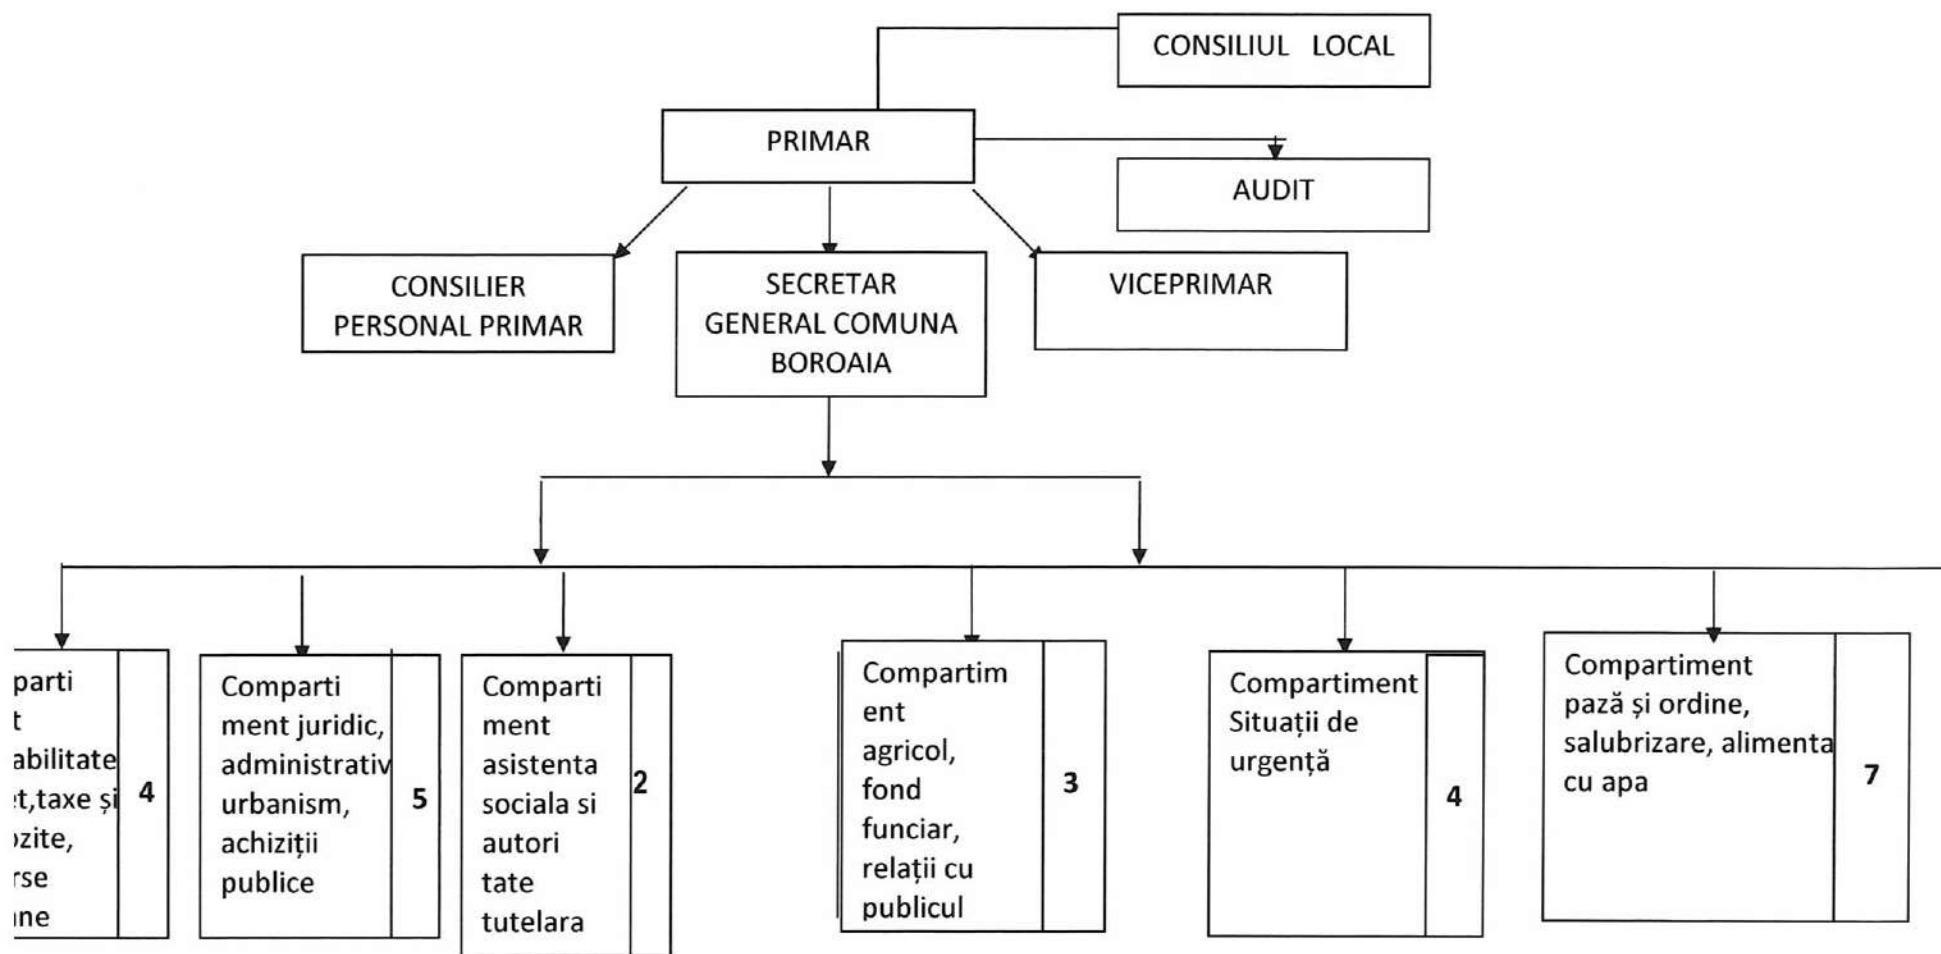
CONSILIUL LOCAL

PRIMAR

AUDIT

CONSILIER PERSONAL PRIMAR

SECRETAR GENERAL COMUNA BOROAIA

VICEPRIMAR

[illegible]parti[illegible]t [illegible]abilitate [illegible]t,taxe și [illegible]zite, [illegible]rse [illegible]ne

4

Comparti ment juridic, administrativ urbanism, achiziții publice

5

Comparti ment asistenta sociala si autori tate tutelara

2

Compartim ent agricol, fond funciar, relații cu publicul

3

Compartiment Situații de urgență

4

Compartiment pază și ordine, salubrizare, alimenta cu apa

7